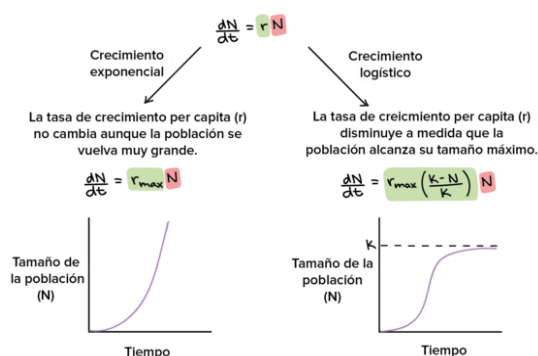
$\frac{dN}{dt} = rN$

Crecimiento exponencial

Crecimiento logístico

La tasa de crecimiento per capita (r) no cambia aunque la población se vuelva muy grande.

La tasa de creicmiento per capita (r) disminuye a medida que la población alcanza su tamaño máximo.

$\frac{dN}{dt} = r_{max} N$

$\frac{dN}{dt} = r_{max}\left(\frac{K-N}{K}\right) N$

Tamaño de la población (N)

Tiempo

K

Tamaño de la población (N)

Tiempo